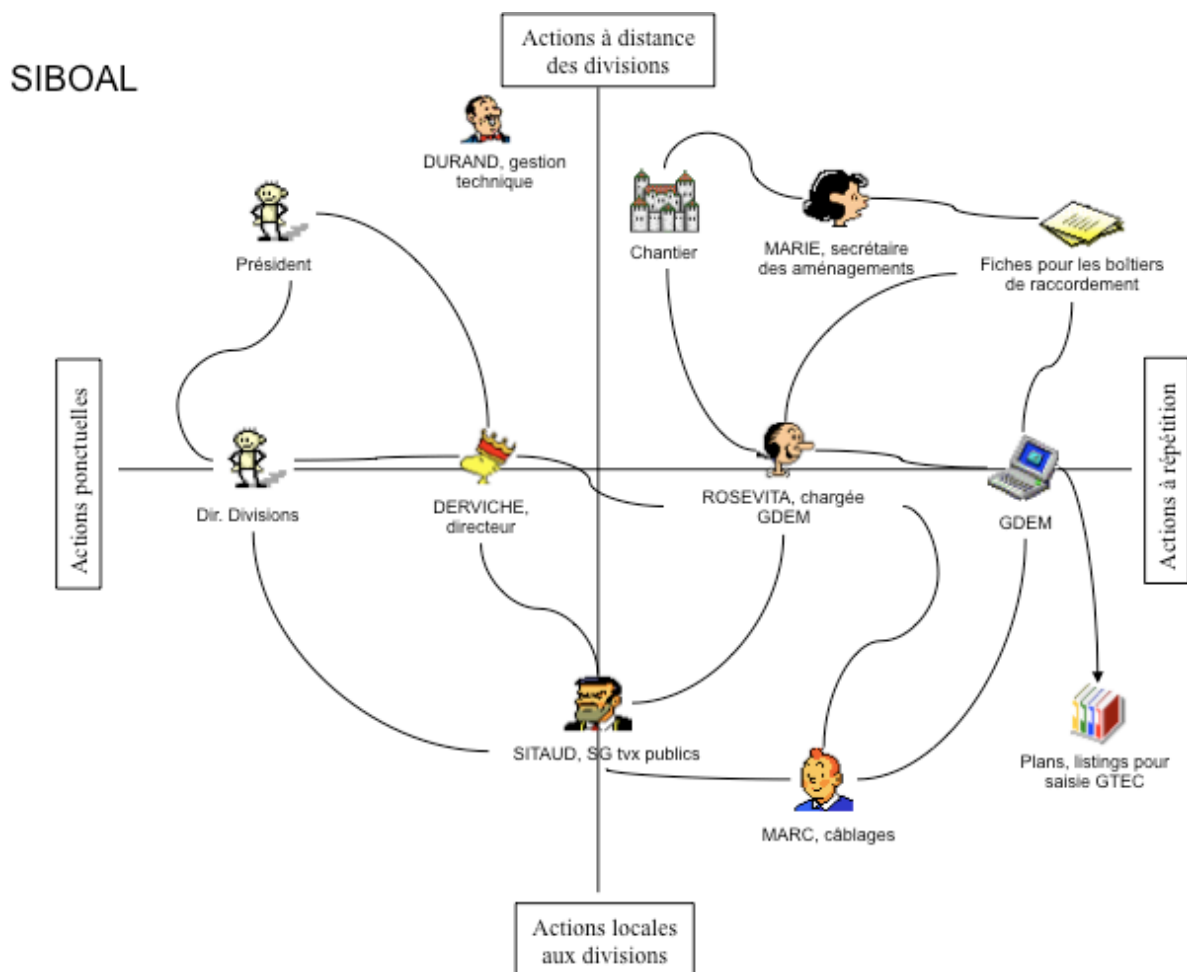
Actions à distance des divisions

SIBOAL

DURAND, gestion technique

Président

Chantier

MARIE, secrétaire des aménagements

Fiches pour les boîtiers de raccordement

Actions ponctuelles

Actions à répétition

Dir. Divisions

DERVICHE, directeur

ROSEVITA, chargée GDEM

GDEM

SITAUD, SG tvx publics

Plans, listings pour saisie GTEC

MARC, câblages

Actions locales aux divisions